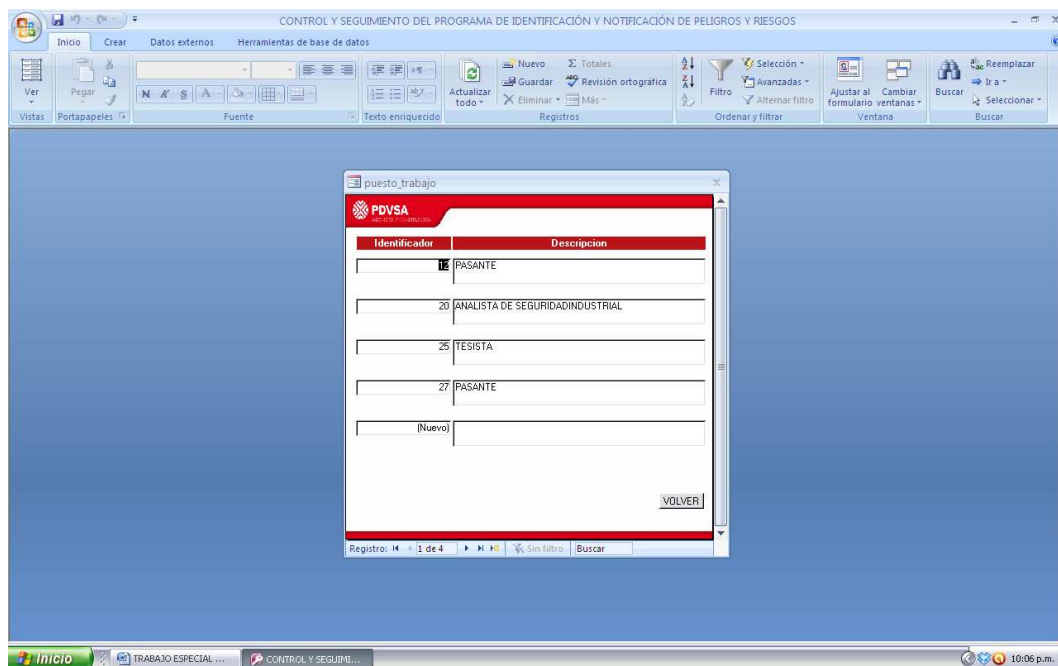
CONTROL Y SEGUIMIENTO DEL PROGRAMA DE IDENTIFICACIÓN Y NOTIFICACIÓN DE PELIGROS Y RIESGOS

Inicio Crear Datos externos Herramientas de base de datos

Ver
Vistas
Pegar
Portapapeles
N K S A
Fuente
Texto enriquecido
Actualizar todo
Nuevo
Guardar
Eliminar
Σ Totales
Revisión ortográfica
Más
Registros
Filtro
Selección
Avanzadas
Alternar filtro
Ordenar y filtrar
Ajustar al formulario
Cambiar ventanas
Ventana
Buscar
Reemplazar
Ir a
Seleccionar
Buscar

puesto_trabajo

PDVSA

| Identificador | Descripcion |
|---|---|
| 12 | PASANTE |
| 20 | ANALISTA DE SEGURIDADINDUSTRIAL |
| 25 | TESISTA |
| 27 | PASANTE |
| (Nuevo) | |

VOLVER

Registro: 1 de 4 Sin filtro Buscar

Inicio TRABAJO ESPECIAL ... CONTROL Y SEGUIMI... 10:06 p.m.